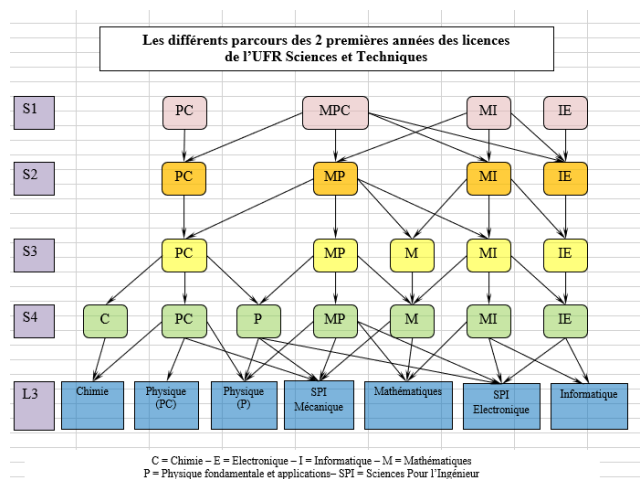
Les différents parcours des 2 premières années des licences de l'UFR Sciences et Techniques

S1

PC

MPC

MI

IE

S2

PC

MP

MI

IE

S3

PC

MP

M

MI

IE

S4

C

PC

P

MP

M

MI

IE

L3

Chimie

Physique (PC)

Physique (P)

SPI Mécanique

Mathématiques

SPI Electronique

Informatique

C = Chimie – E = Electronique – I = Informatique – M = Mathématiques
P = Physique fondamentale et applications– SPI = Sciences Pour l'Ingénieur